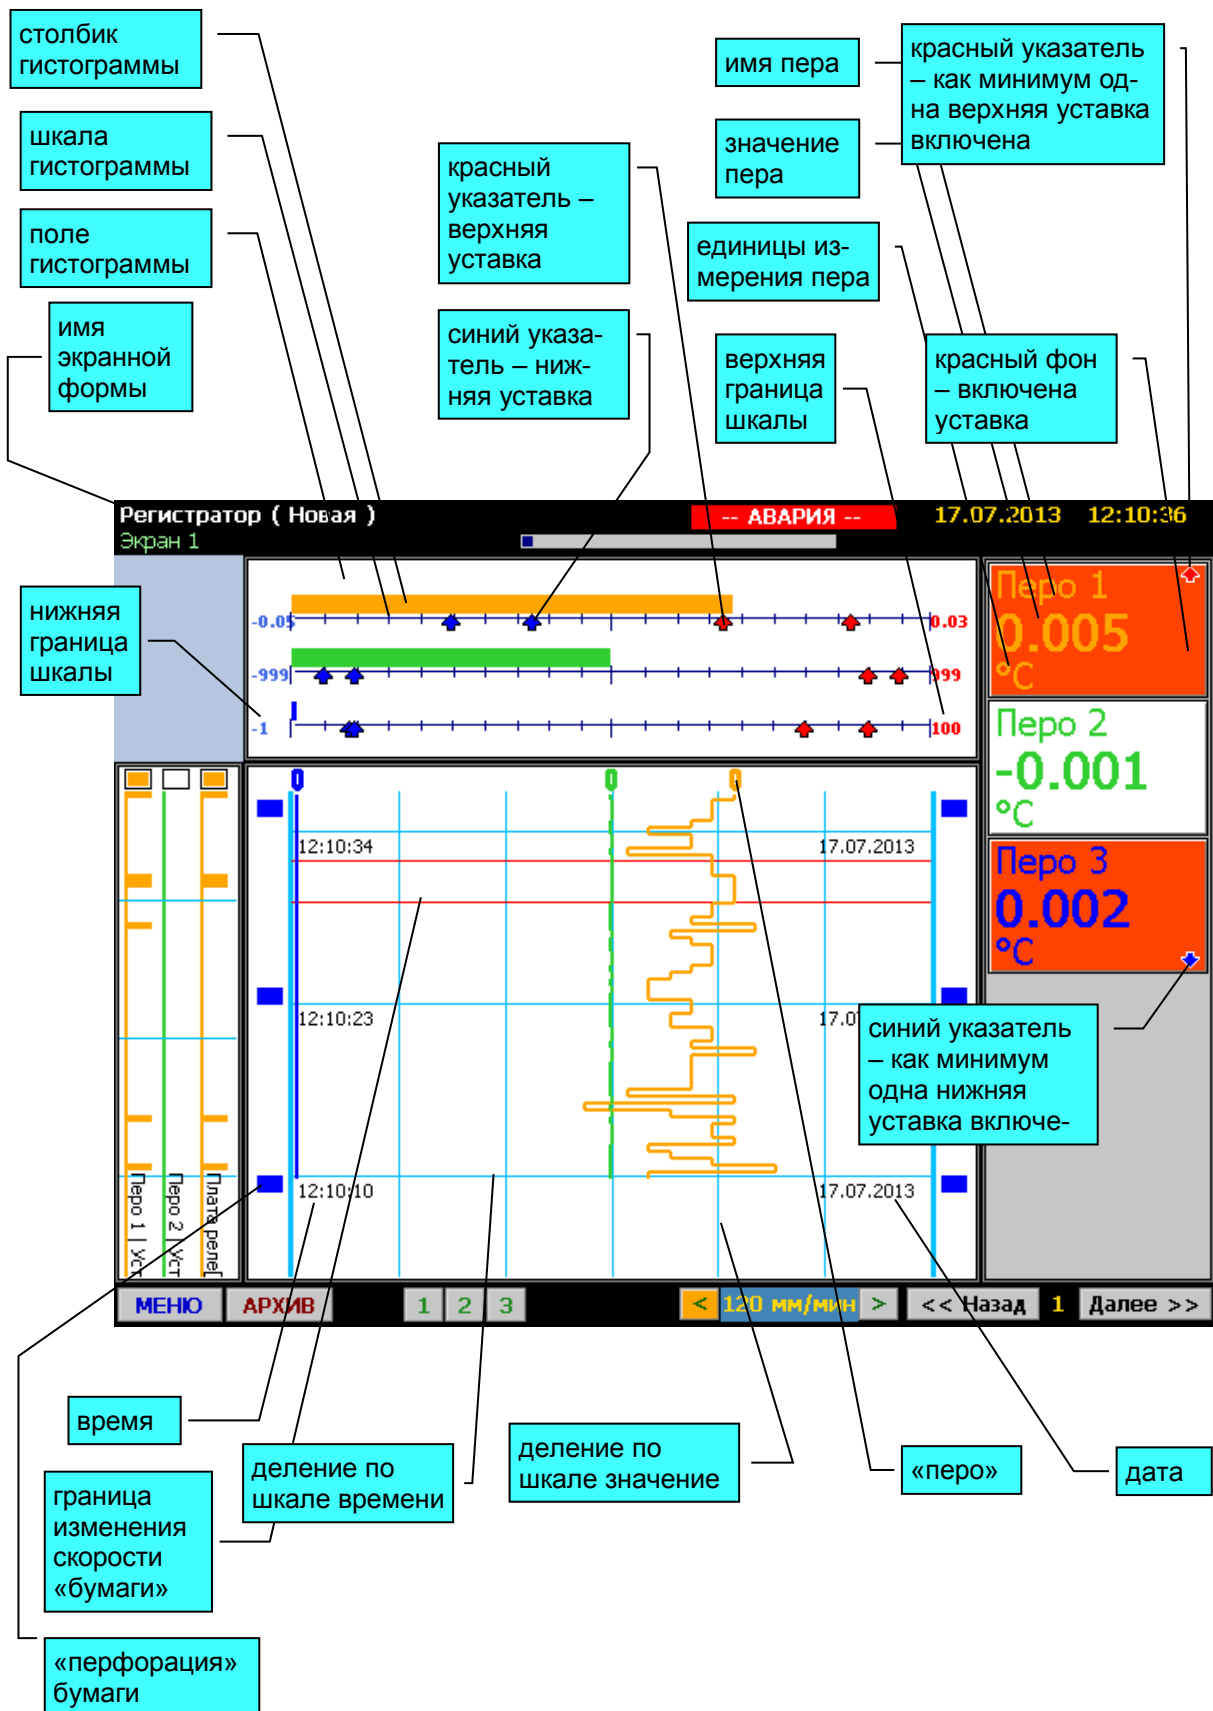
столбик гистограммы

шкала гистограммы

поле гистограммы

имя экранной формы

красный указатель – верхняя уставка

синий указатель – нижняя уставка

имя пера

значение пера

единицы измерения пера

верхняя граница шкалы

красный указатель – как минимум одна верхняя уставка включена

красный фон – включена уставка

Регистратор ( Новая )
Экран 1

-- АВАРИЯ --

17.07.2013 12:10:36

нижняя граница шкалы

-0.05
0.03
-999
999
-1
100

Перо 1
0.005
°C

Перо 2
-0.001
°C

Перо 3
0.002
°C

12:10:34
17.07.2013
12:10:23
17.07
12:10:10
17.07.2013

Перо 1 | Уст
Перо 2 | Уст
Плата реле

синий указатель – как минимум одна нижняя уставка включе-

МЕНЮ АРХИВ 1 2 3 < 120 мм/мин > << Назад 1 Далее >>

время

деление по шкале времени

деление по шкале значение

«перо»

дата

граница изменения скорости «бумаги»

«перфорация» бумаги